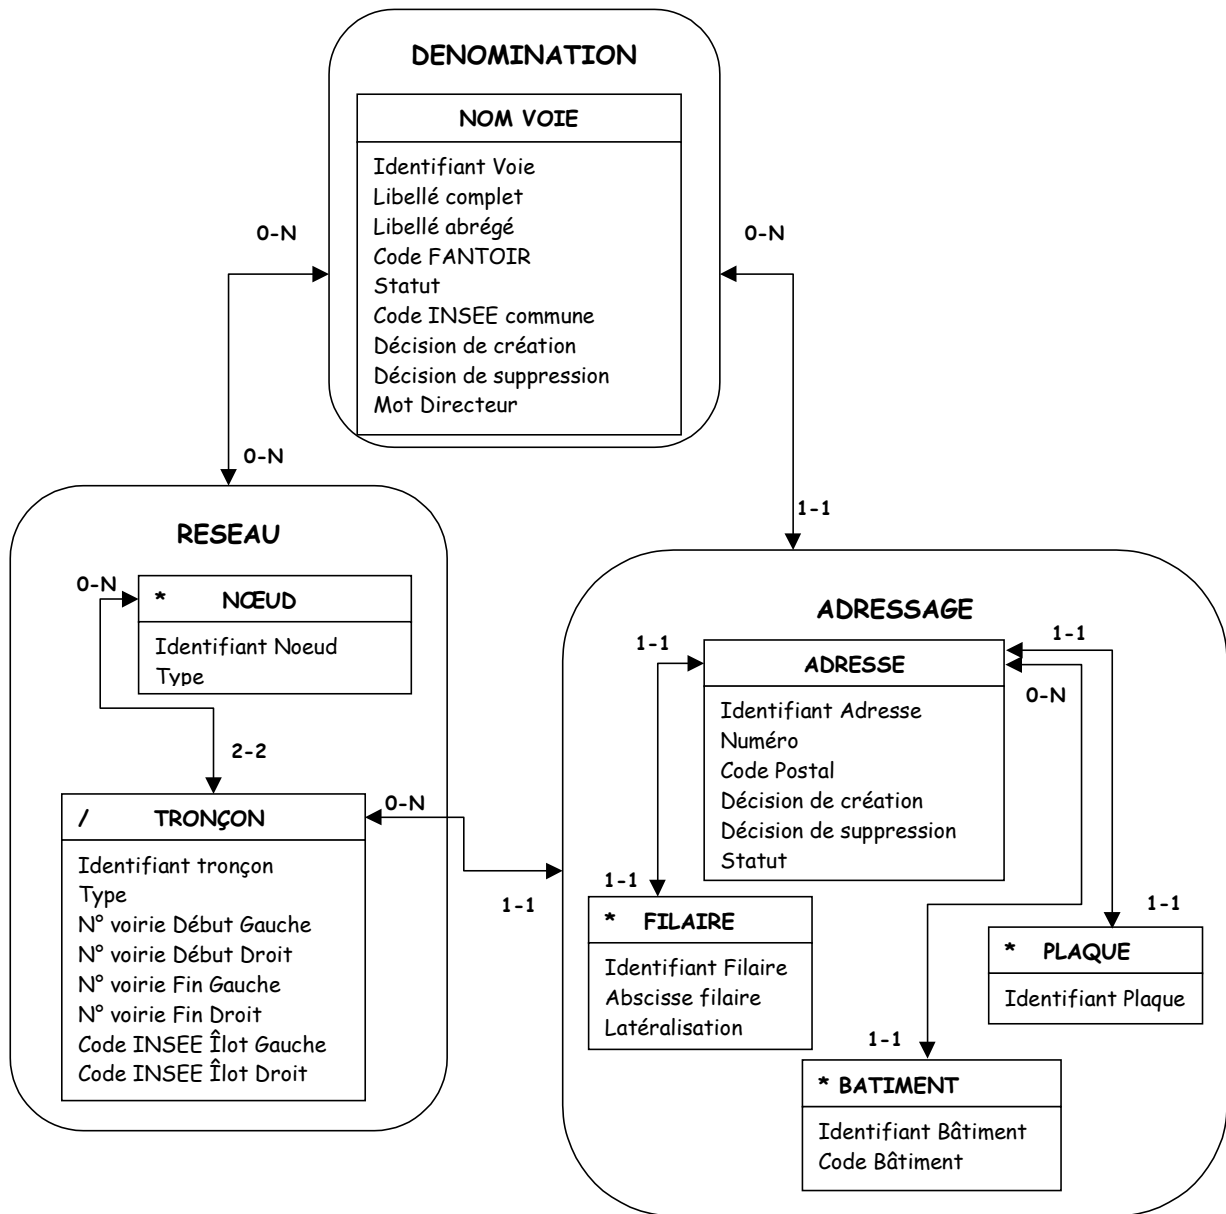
DENOMINATION

NOM VOIE

Identifiant Voie
Libellé complet
Libellé abrégé
Code FANTOIR
Statut
Code INSEE commune
Décision de création
Décision de suppression
Mot Directeur

0-N

0-N

0-N

1-1

RESEAU

0-N

* NŒUD

Identifiant Noeud
Type

2-2

/ TRONÇON

Identifiant tronçon
Type
N° voirie Début Gauche
N° voirie Début Droit
N° voirie Fin Gauche
N° voirie Fin Droit
Code INSEE Îlot Gauche
Code INSEE Îlot Droit

0-N

1-1

ADRESSAGE

1-1

ADRESSE

Identifiant Adresse
Numéro
Code Postal
Décision de création
Décision de suppression
Statut

1-1

0-N

1-1

* FILAIRE

Identifiant Filaire
Abscisse filaire
Latéralisation

1-1

* PLAQUE

Identifiant Plaque

1-1

* BATIMENT

Identifiant Bâtiment
Code Bâtiment